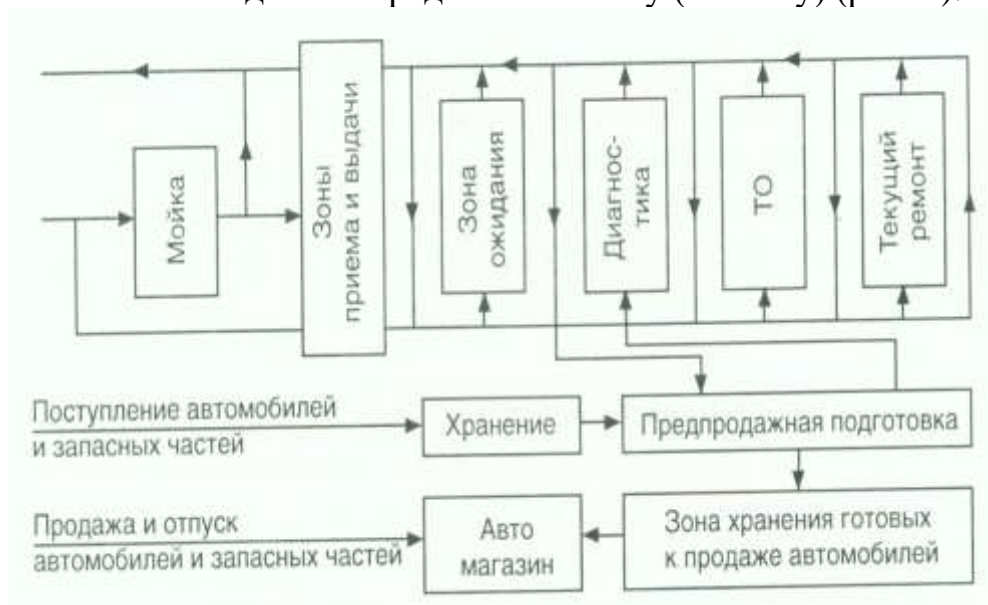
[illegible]

Мойка

Зоны приема и выдачи

Зона ожидания

Диагнос-тика

ТО

Текущий ремонт

Поступление автомобилей и запасных частей

Хранение

Предпродажная подготовка

Продажа и отпуск автомобилей и запасных частей

Авто магазин

Зона хранения готовых к продаже автомобилей